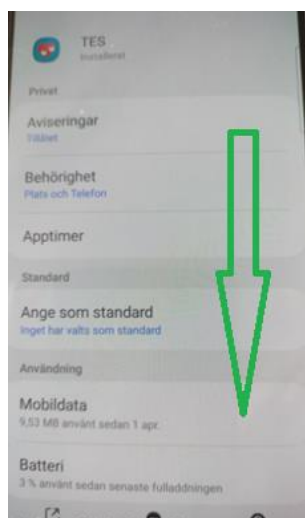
TES
Installerat

Privat

Aviseringar
Tillåtet

Behörighet
Plats och Telefon

Apptimer

Standard

Ange som standard
Inget har valts som standard

Användning

Mobildata
9,53 MB använt sedan 1 apr.

Batteri
3 % använt sedan senaste fulladdningen